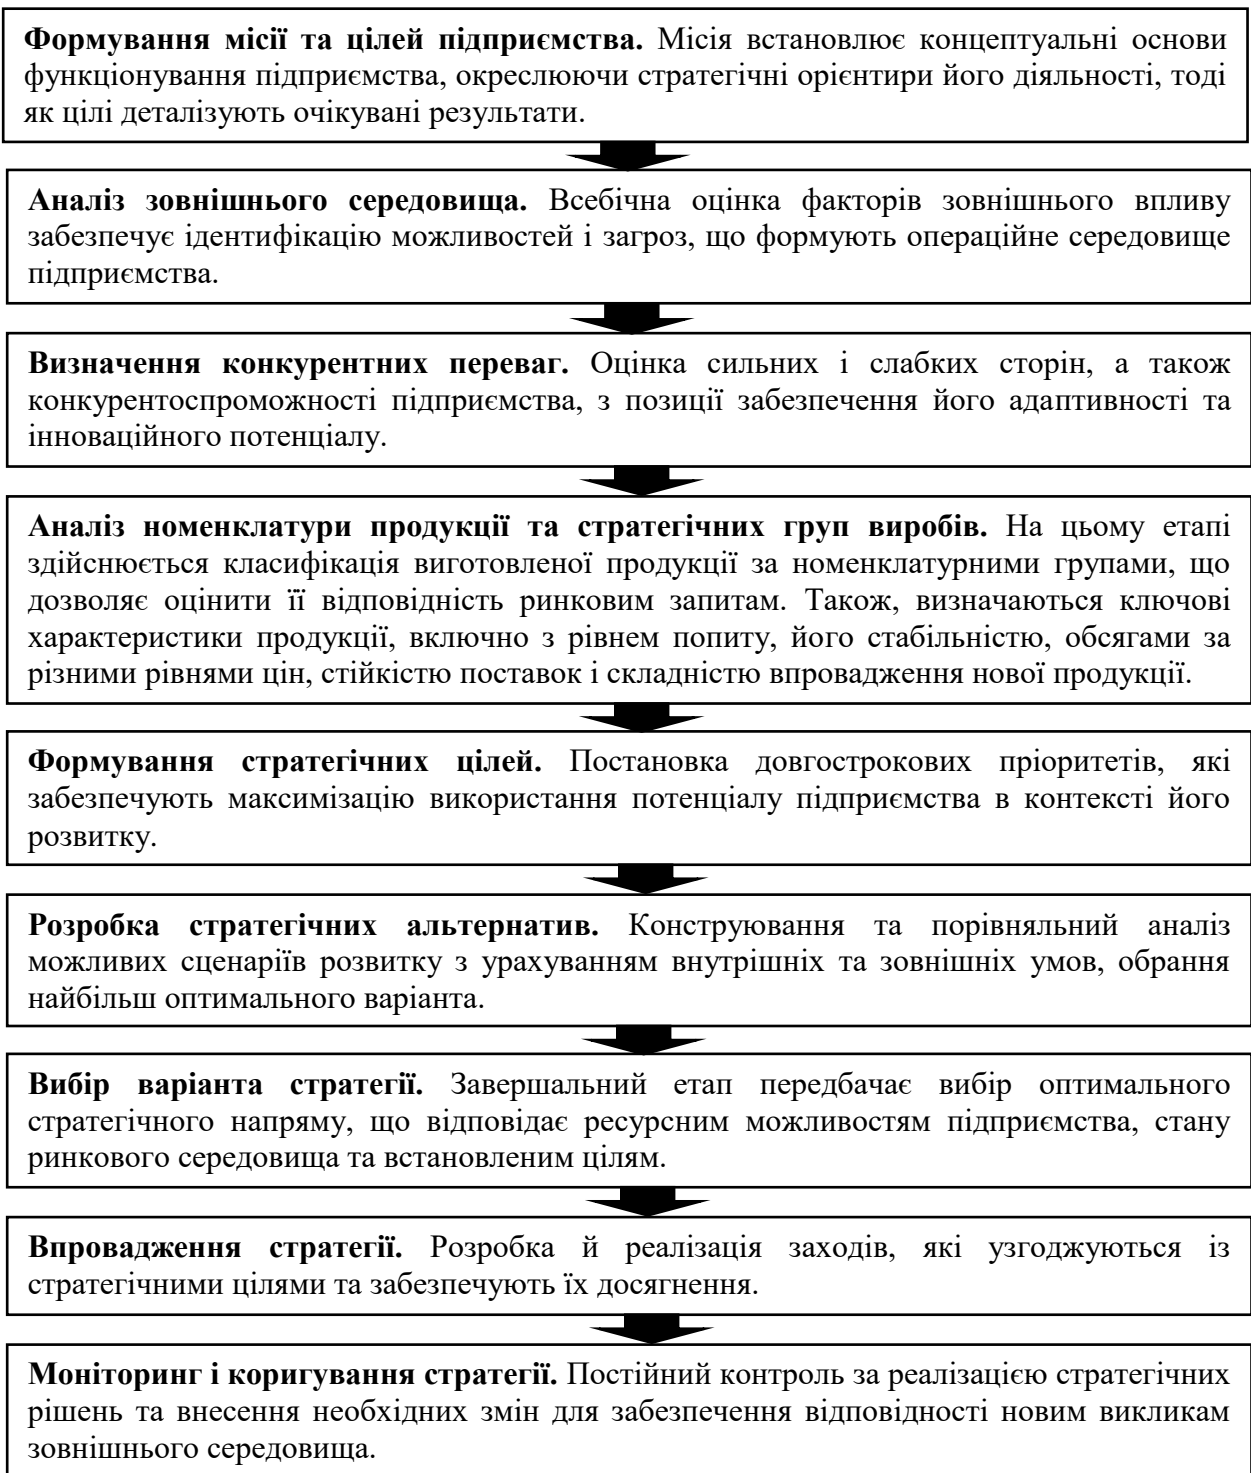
**Формування місії та цілей підприємства.** Місія встановлює концептуальні основи функціонування підприємства, окреслюючи стратегічні орієнтири його діяльності, тоді як цілі деталізують очікувані результати.

**Аналіз зовнішнього середовища.** Всебічна оцінка факторів зовнішнього впливу забезпечує ідентифікацію можливостей і загроз, що формують операційне середовище підприємства.

**Визначення конкурентних переваг.** Оцінка сильних і слабких сторін, а також конкурентоспроможності підприємства, з позиції забезпечення його адаптивності та інноваційного потенціалу.

**Аналіз номенклатури продукції та стратегічних груп виробів.** На цьому етапі здійснюється класифікація виготовленої продукції за номенклатурними групами, що дозволяє оцінити її відповідність ринковим запитам. Також, визначаються ключові характеристики продукції, включно з рівнем попиту, його стабільністю, обсягами за різними рівнями цін, стійкістю поставок і складністю впровадження нової продукції.

**Формування стратегічних цілей.** Постановка довгострокових пріоритетів, які забезпечують максимізацію використання потенціалу підприємства в контексті його розвитку.

**Розробка стратегічних альтернатив.** Конструювання та порівняльний аналіз можливих сценаріїв розвитку з урахуванням внутрішніх та зовнішніх умов, обрання найбільш оптимального варіанта.

**Вибір варіанта стратегії.** Завершальний етап передбачає вибір оптимального стратегічного напряму, що відповідає ресурсним можливостям підприємства, стану ринкового середовища та встановленим цілям.

**Впровадження стратегії.** Розробка й реалізація заходів, які узгоджуються із стратегічними цілями та забезпечують їх досягнення.

**Моніторинг і коригування стратегії.** Постійний контроль за реалізацією стратегічних рішень та внесення необхідних змін для забезпечення відповідності новим викликам зовнішнього середовища.